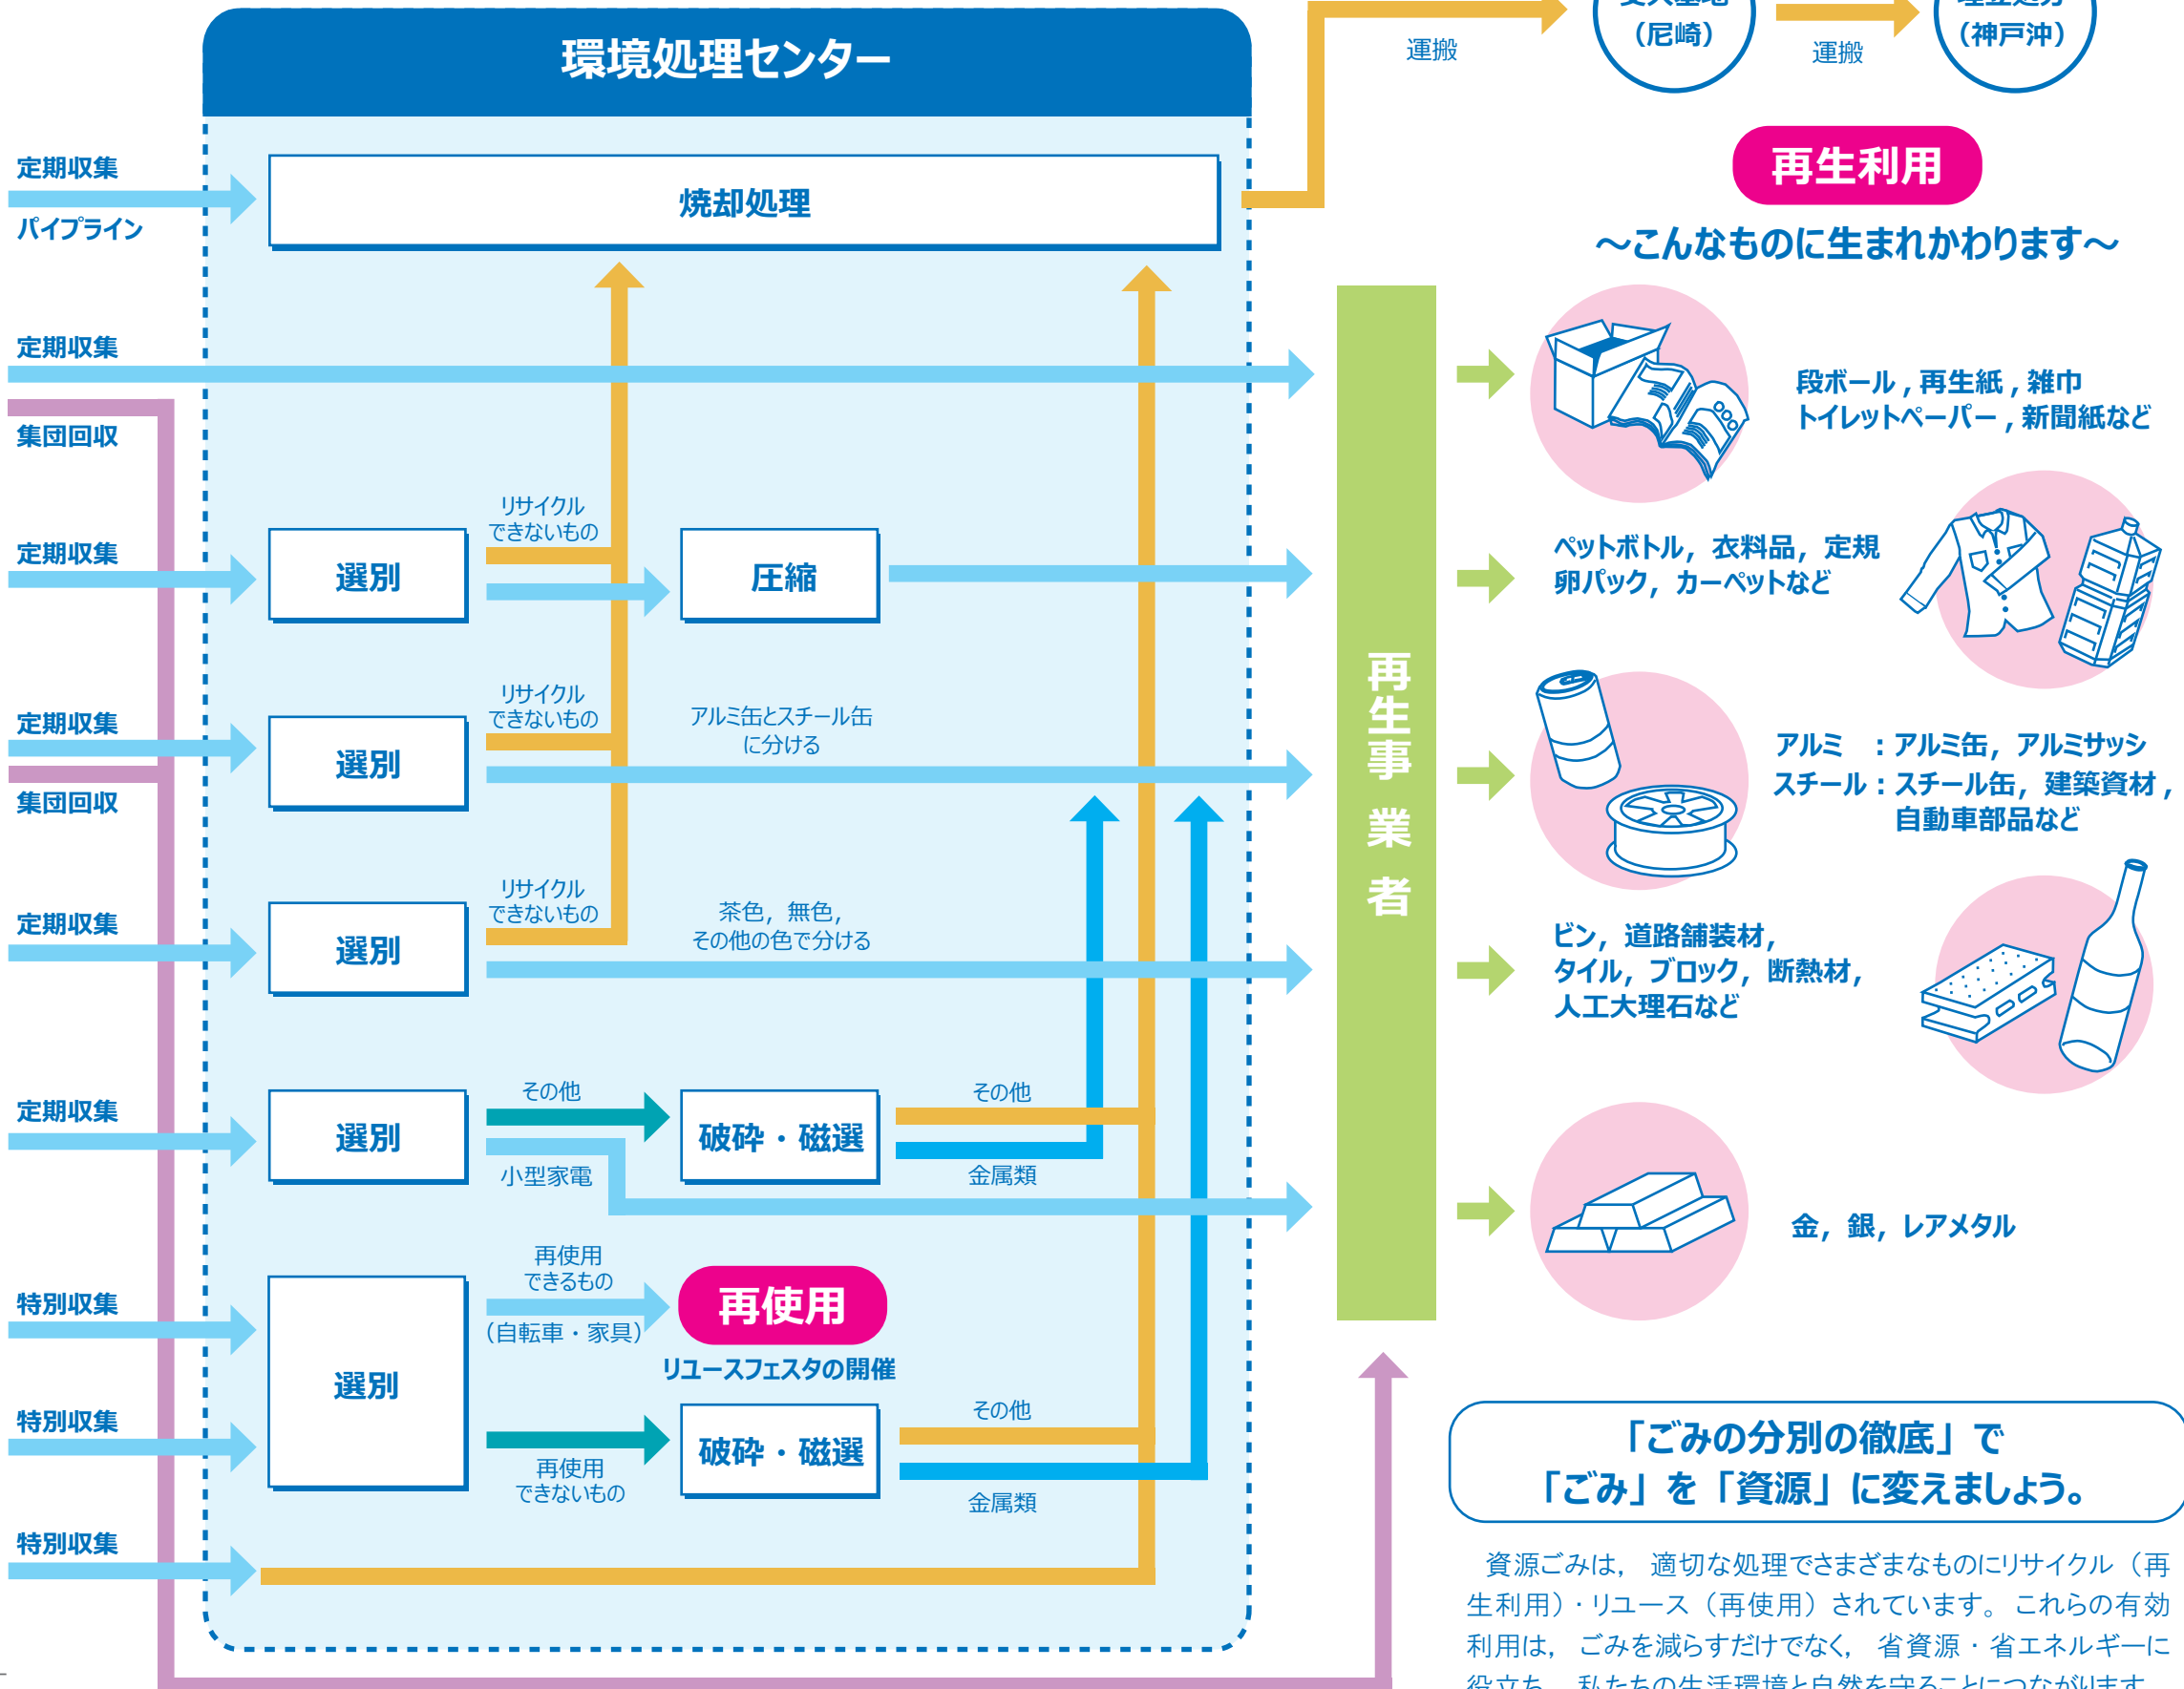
環境処理センター

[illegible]（尼崎）
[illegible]（神戸沖）
運搬
運搬

定期収集
パイプライン
焼却処理

再生利用
～こんなものに生まれかわります～

定期収集
集団回収

段ボール，再生紙，雑巾
トイレットペーパー，新聞紙など

定期収集
選別
リサイクルできないもの
圧縮

ペットボトル，衣料品，定規
卵パック，カーペットなど

定期収集
集団回収
選別
リサイクルできないもの
アルミ缶とスチール缶に分ける

再生事業者

アルミ　：アルミ缶，アルミサッシ
スチール：スチール缶，建築資材，自動車部品など

定期収集
選別
リサイクルできないもの
茶色，無色，その他の色で分ける

ビン，道路舗装材，
タイル，ブロック，断熱材，
人工大理石など

定期収集
選別
その他
小型家電
破砕・磁選
その他
金属類

金，銀，レアメタル

特別収集
特別収集
特別収集
選別
再使用できるもの
（自転車・家具）
再使用
リユースフェスタの開催
再使用できないもの
破砕・磁選
その他
金属類

「ごみの分別の徹底」で
「ごみ」を「資源」に変えましょう。

資源ごみは，適切な処理でさまざまなものにリサイクル（再生利用）・リユース（再使用）されています。これらの有効利用は，ごみを減らすだけでなく，省資源・省エネルギーに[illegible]